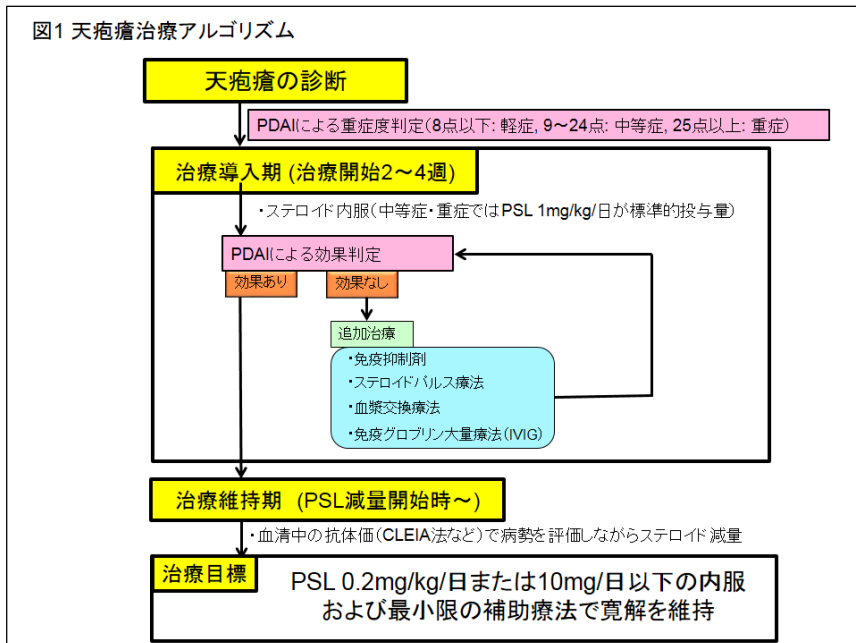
図1 天疱瘡治療アルゴリズム

天疱瘡の診断

PDAIによる重症度判定(8点以下: 軽症, 9～24点: 中等症, 25点以上: 重症)

治療導入期 (治療開始2～4週)

・ステロイド内服(中等症・重症ではPSL 1mg/kg/日が標準的投与量)

PDAIによる効果判定

効果あり

効果なし

追加治療

・免疫抑制剤
・ステロイドパルス療法
・血漿交換療法
・免疫グロブリン大量療法(IVIG)

治療維持期 (PSL減量開始時～)

・血清中の抗体価(CLEIA法など)で病勢を評価しながらステロイド減量

治療目標

PSL 0.2mg/kg/日または10mg/日以下の内服
および最小限の補助療法で寛解を維持